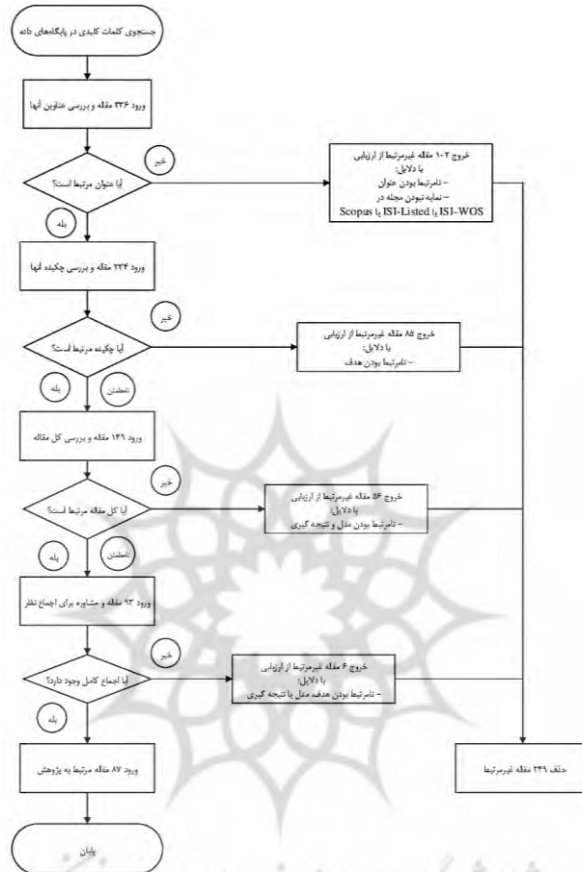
جستجوی کلمات کلیدی در پایگاه‌های داده

ورود ۳۳۶ مقاله و بررسی عناوین آنها

آیا عنوان مرتبط است؟

خیر

بله

خروج ۱۰۲ مقاله غیرمرتبط از ارزیابی
با دلایل:
- نامرتبط بودن عنوان
- نمایه نبودن مجله در ISI-WOS یا ISI-Listed یا Scopus

ورود ۲۳۴ مقاله و بررسی چکیده آنها

آیا چکیده مرتبط است؟

خیر

بله

نامطمئن

خروج ۸۵ مقاله غیرمرتبط از ارزیابی
با دلایل:
- نامرتبط بودن هدف

ورود ۱۴۹ مقاله و بررسی کل مقاله

آیا کل مقاله مرتبط است؟

خیر

بله

نامطمئن

خروج ۵۶ مقاله غیرمرتبط از ارزیابی
با دلایل:
- نامرتبط بودن مدل و نتیجه گیری

ورود ۹۳ مقاله و مشاوره برای اجماع نظر

آیا اجماع کامل وجود دارد؟

خیر

بله

خروج ۶ مقاله غیرمرتبط از ارزیابی
با دلایل:
- نامرتبط بودن هدف، مدل یا نتیجه گیری

ورود ۸۷ مقاله مرتبط به پژوهش

حذف ۲۴۹ مقاله غیرمرتبط

پایان